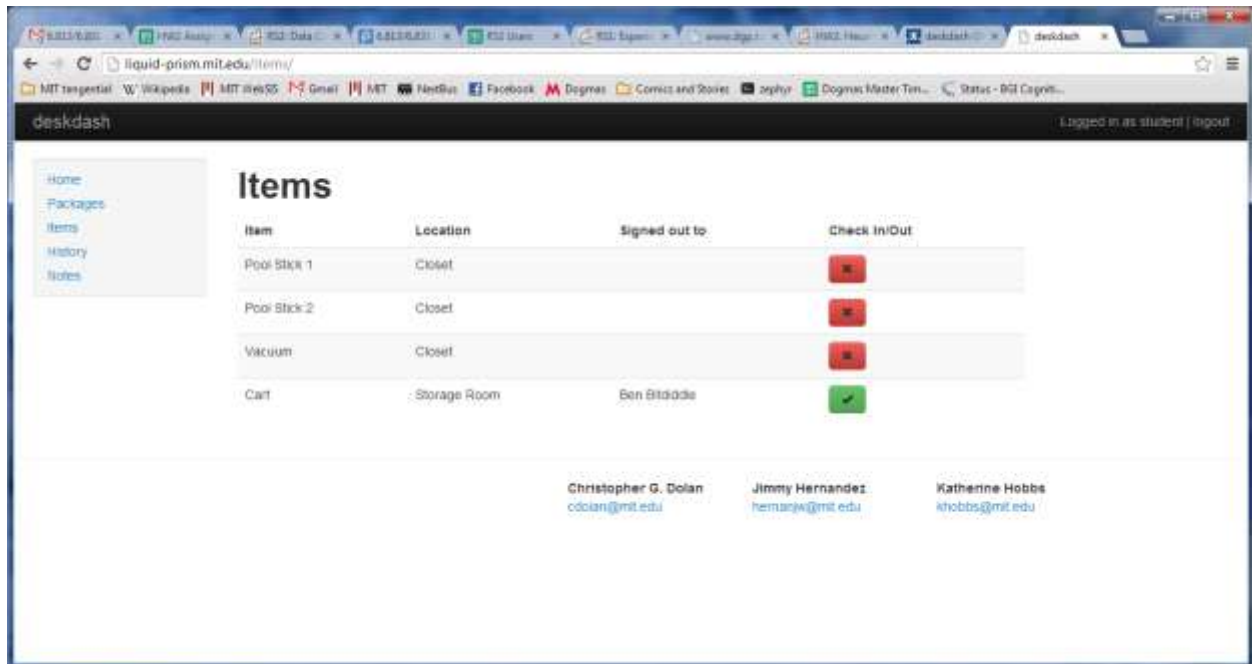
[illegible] | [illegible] | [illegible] | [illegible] | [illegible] | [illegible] | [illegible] | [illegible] | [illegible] | deskdash

liquid-prism.mit.edu/items/

MIT tangential | Wikipedia | MIT WebSIS | Gmail | MIT | NextBus | Facebook | Dogmas | Comics and Stories | zephyr | Dogmas Master Tim... | Status - BGI Cogniti...

deskdash

Logged in as student | logout

Home
Packages
Items
History
Notes

# Items

| Item | Location | Signed out to | Check In/Out |
|---|---|---|---|
| Pool Stick 1 | Closet | | |
| Pool Stick 2 | Closet | | |
| Vacuum | Closet | | |
| Cart | Storage Room | Ben Bitdiddle | |

Christopher G. Dolan
cdolan@mit.edu

Jimmy Hernandez
hernanjw@mit.edu

Katherine Hobbs
khobbs@mit.edu